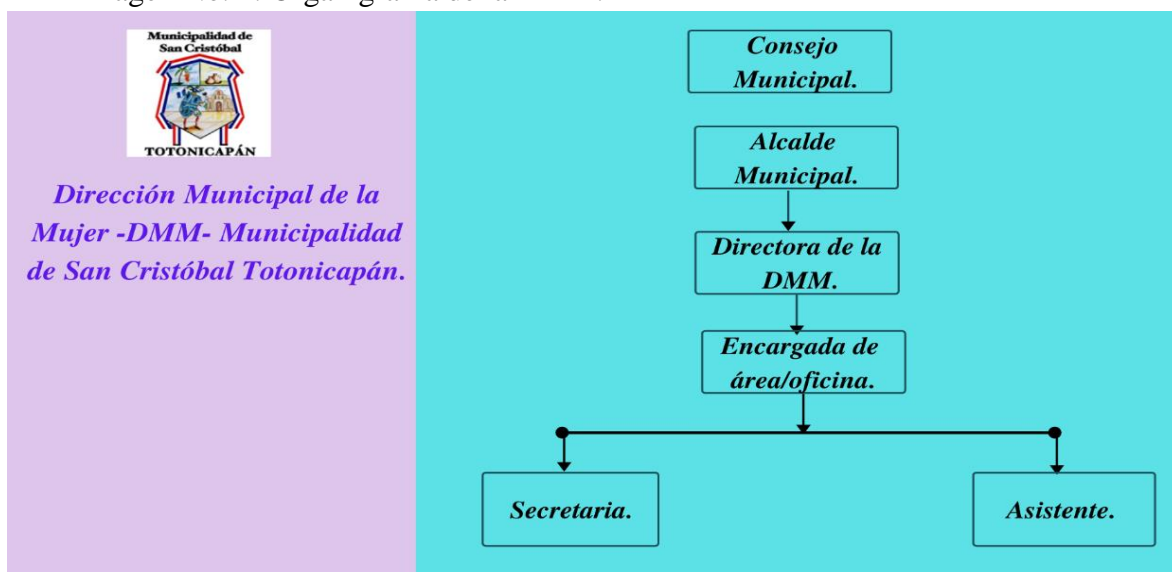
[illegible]

Municipalidad de San Cristóbal

TOTONICAPÁN

Dirección Municipal de la Mujer -DMM- Municipalidad de San Cristóbal Totonicapán.

Consejo Municipal.

Alcalde Municipal.

Directora de la DMM.

Encargada de área/oficina.

Secretaria.

Asistente.